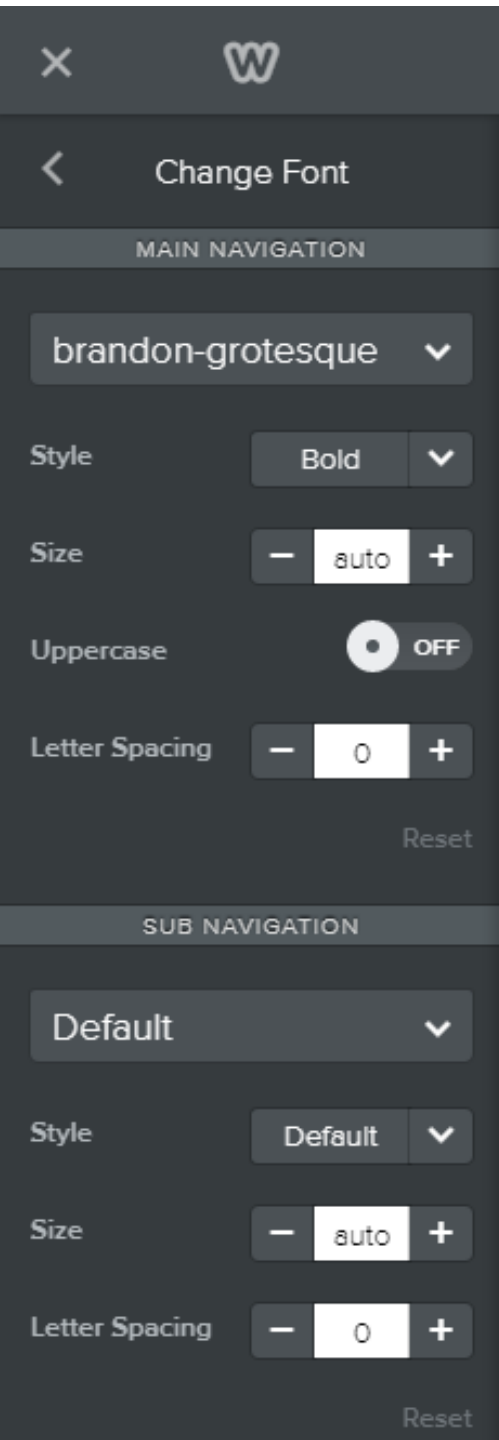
Change Font

MAIN NAVIGATION

brandon-grotesque

Style Bold

Size − auto +

Uppercase OFF

Letter Spacing − 0 +

Reset

SUB NAVIGATION

Default

Style Default

Size − auto +

Letter Spacing − 0 +

Reset